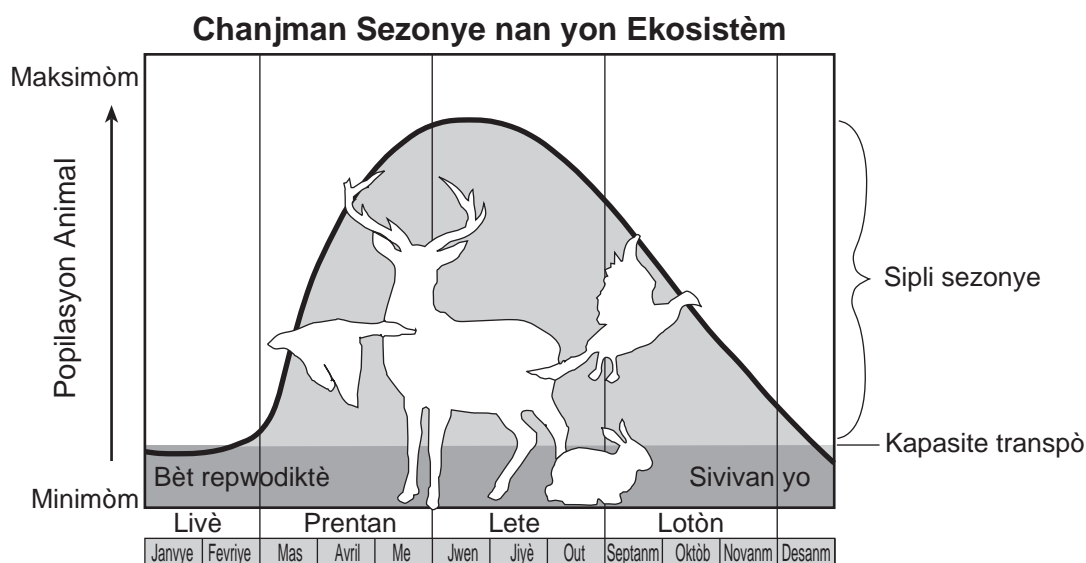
Chanjman Sezonye nan yon Ekosistèm

Maksimòm

Popilasyon Animal

Minimòm

Sipli sezonye

Kapasite transpò

Bèt repwodiktè

Sivivan yo

| Livè | | Prentan | | | Lete | | | Lotòn | | | |
|---|---|---|---|---|---|---|---|---|---|---|---|
| Janvye | Fevriye | Mas | Avril | Me | Jwen | Jiyè | Out | Septanm | Oktòb | Novanm | Desanm |